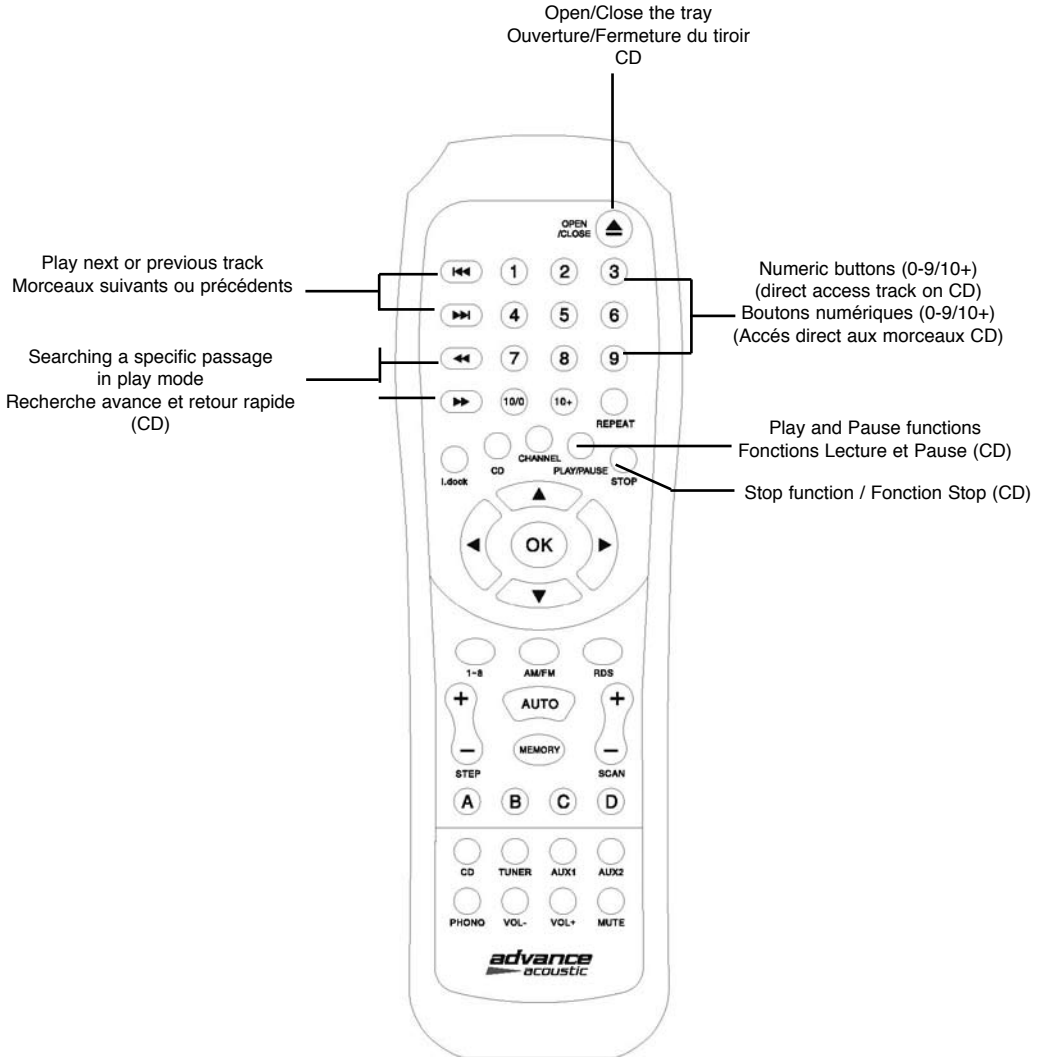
Open/Close the tray
Ouverture/Fermeture du tiroir CD

OPEN /CLOSE

Play next or previous track
Morceaux suivants ou précédents

1 2 3
4 5 6
7 8 9
10/0 10+

Numeric buttons (0-9/10+)
(direct access track on CD)
Boutons numériques (0-9/10+)
(Accés direct aux morceaux CD)

Searching a specific passage in play mode
Recherche avance et retour rapide (CD)

REPEAT

Play and Pause functions
Fonctions Lecture et Pause (CD)

I.dock CD CHANNEL PLAY/PAUSE STOP

Stop function / Fonction Stop (CD)

OK

1~8 AM/FM RDS

AUTO

MEMORY

STEP SCAN

A B C D

CD TUNER AUX1 AUX2

PHONO VOL- VOL+ MUTE

advance acoustic